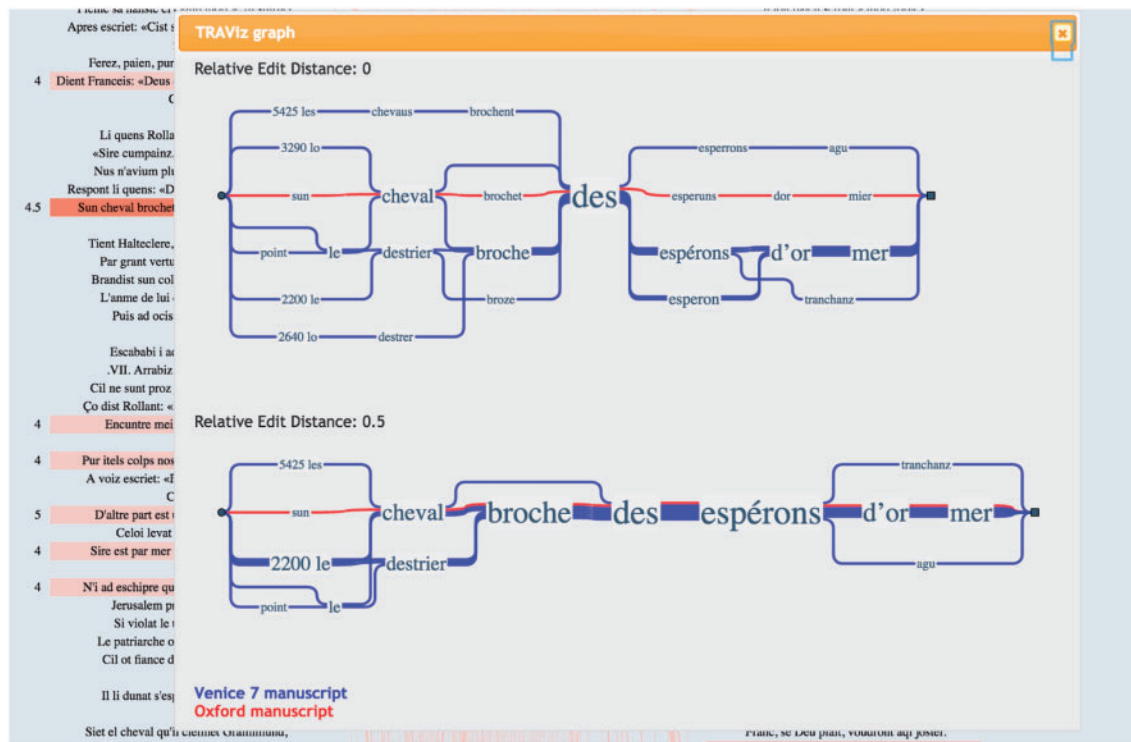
Apres escriet: «Cist s

Ferez, paien, pur
4 Dient Franceis: «Deus
C

Li quens Rolla
«Sire cumpainz.
Nus n'avium plu
Respont li quens: «D
4.5 Sun cheval brochet

Tient Halteclere,
Par grant vertu
Brandist sun col
L'anme de lui
Puis ad ocis

Escababi i ad
.VII. Arrabiz
Cil ne sunt proz
Ço dist Rollant: «
4 Encuntre mei

4 Pur itels colps nos
A voiz escriet: «
C
5 D'altre part est
Celoi levat
4 Sire est par mer

4 N'i ad eschipre qu
Jerusalem p
Si violat le
Le patriarche o
Cil ot fiance d

Il li dunat s'esp

Siet el cheval qu'il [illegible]

TRAViz graph

Relative Edit Distance: 0

5425 les chevaus brochent
3290 lo
sun cheval brochet des
point le destrier broche
2200 le broze
2640 lo destrer
esperrons agu
esperuns dor mier
espérons d'or mer
esperon tranchanz

Relative Edit Distance: 0.5

5425 les
sun cheval broche des espérons d'or mer
2200 le destrier
point le
tranchanz
agu

Venice 7 manuscript
Oxford manuscript

Franc, se Deu plaît, vodront aqi joster.